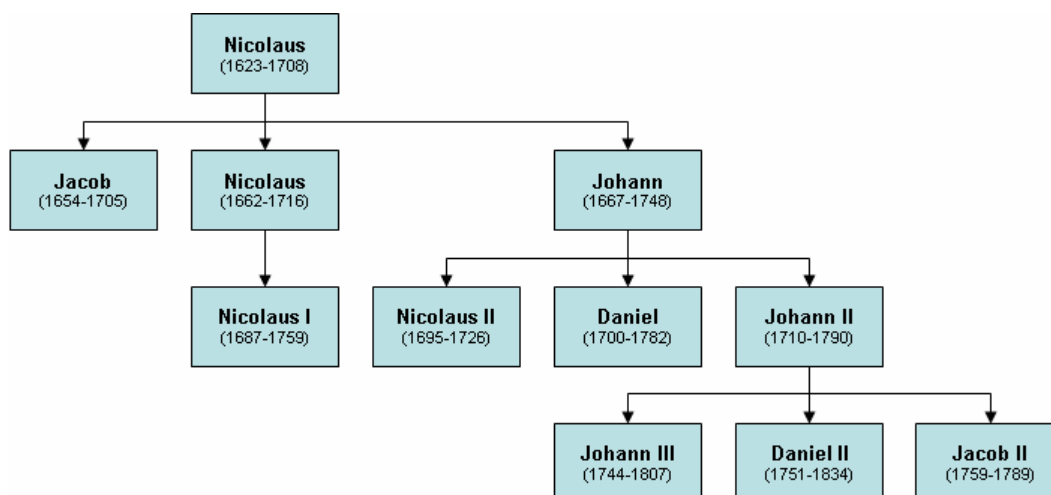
Nicolaus
(1623-1708)

Jacob
(1654-1705)

Nicolaus
(1662-1716)

Johann
(1667-1748)

Nicolaus I
(1687-1759)

Nicolaus II
(1695-1726)

Daniel
(1700-1782)

Johann II
(1710-1790)

Johann III
(1744-1807)

Daniel II
(1751-1834)

Jacob II
(1759-1789)